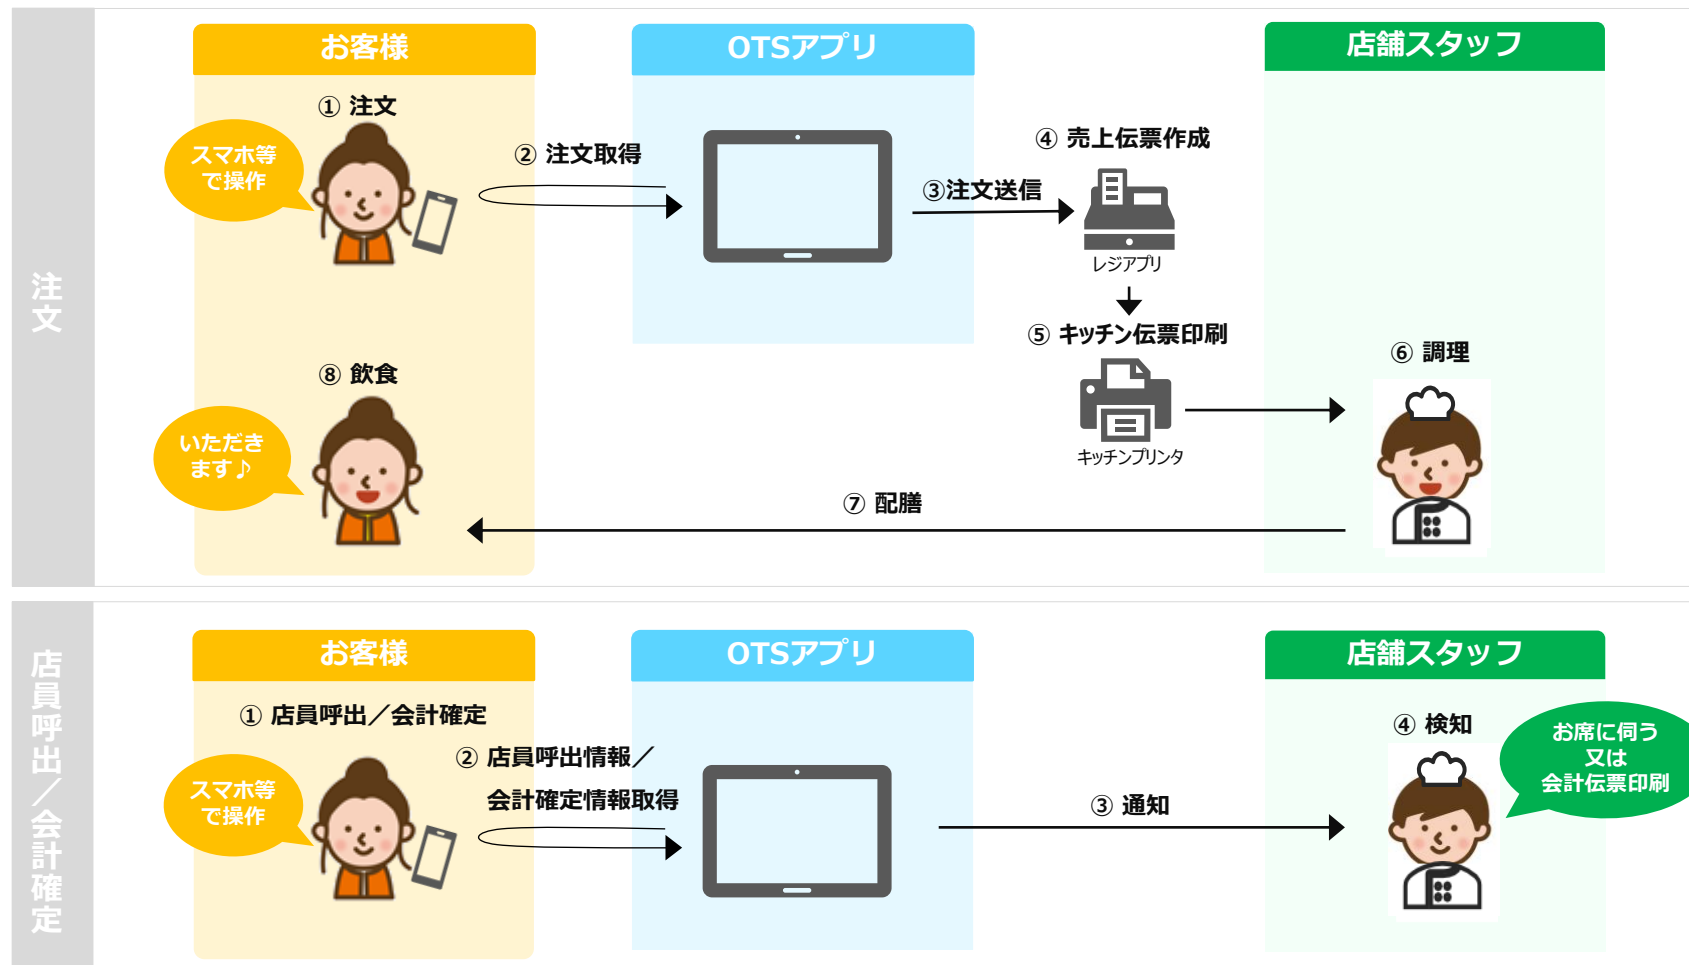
注文

お客様

OTSアプリ

店舗スタッフ

① 注文

スマホ等で操作

② 注文取得

④ 売上伝票作成

③注文送信

レジアプリ

⑤ キッチン伝票印刷

⑥ 調理

⑧ 飲食

いただきます♪

キッチンプリンタ

⑦ 配膳

店員呼出／会計確定

お客様

OTSアプリ

店舗スタッフ

① 店員呼出／会計確定

② 店員呼出情報／会計確定情報取得

スマホ等で操作

④ 検知

お席に伺う又は会計伝票印刷

③ 通知